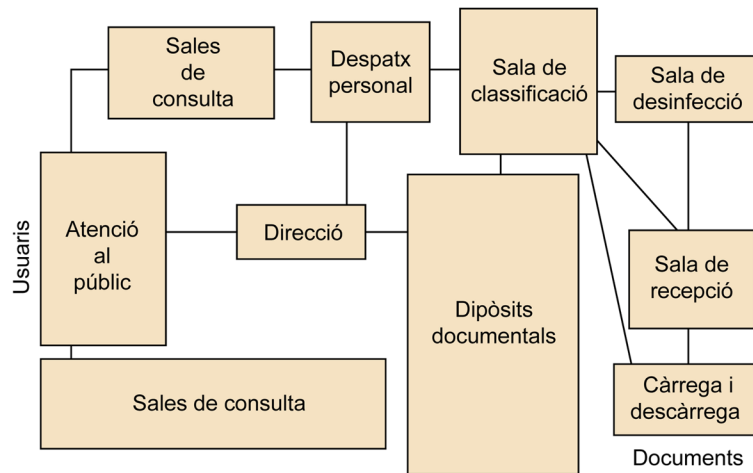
Sales de consulta

Despatx personal

Sala de classificació

Sala de desinfecció

Usuaris

Atenció al públic

Direcció

Dipòsits documentals

Sala de recepció

Càrrega i descàrrega

Sales de consulta

Documents